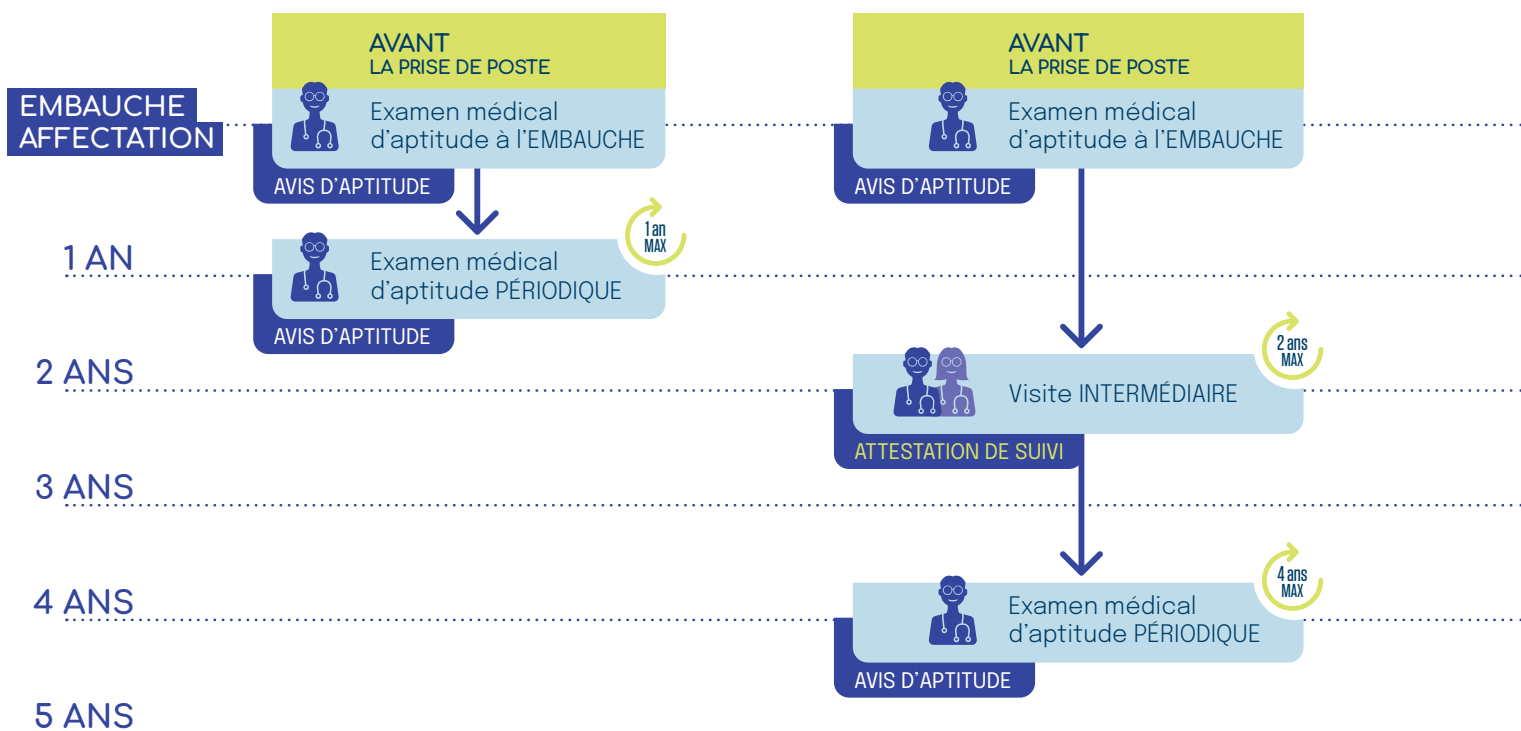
AVANT
LA PRISE DE POSTE

Examen médical d'aptitude à l'EMBAUCHE

AVIS D'APTITUDE

1 an MAX

Examen médical d'aptitude PÉRIODIQUE

AVIS D'APTITUDE

AVANT
LA PRISE DE POSTE

Examen médical d'aptitude à l'EMBAUCHE

AVIS D'APTITUDE

2 ans MAX

Visite INTERMÉDIAIRE

ATTESTATION DE SUIVI

4 ans MAX

Examen médical d'aptitude PÉRIODIQUE

AVIS D'APTITUDE

EMBAUCHE
AFFECTATION

1 AN

2 ANS

3 ANS

4 ANS

5 ANS